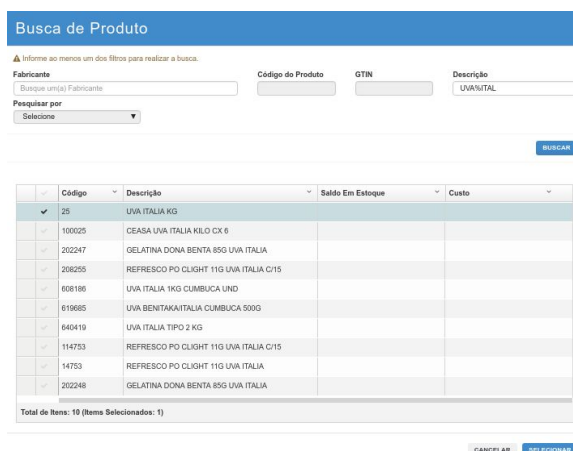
Busca de Produto

⚠ Informe ao menos um dos filtros para realizar a busca.

Fabricante
Busque um(a) Fabricante

Código do Produto

GTIN

Descrição
UVA%ITAL

Pesquisar por
Selecione

BUSCAR

| | Código | Descrição | Saldo Em Estoque | Custo |
|---|---|---|---|---|
| ✔ | 25 | UVA ITALIA KG | | |
| ✓ | 100025 | CEASA UVA ITALIA KILO CX 6 | | |
| ✓ | 202247 | GELATINA DONA BENTA 85G UVA ITALIA | | |
| ✓ | 208255 | REFRESCO PO CLIGHT 11G UVA ITALIA C/15 | | |
| ✓ | 608186 | UVA ITALIA 1KG CUMBUCA UND | | |
| ✓ | 619685 | UVA BENITAKA/ITALIA CUMBUCA 500G | | |
| ✓ | 640419 | UVA ITALIA TIPO 2 KG | | |
| ✓ | 114753 | REFRESCO PO CLIGHT 11G UVA ITALIA C/15 | | |
| ✓ | 14753 | REFRESCO PO CLIGHT 11G UVA ITALIA | | |
| ✓ | 202248 | GELATINA DONA BENTA 85G UVA ITALIA | | |

Total de Itens: 10 (Items Selecionados: 1)

CANCELAR SELECIONAR